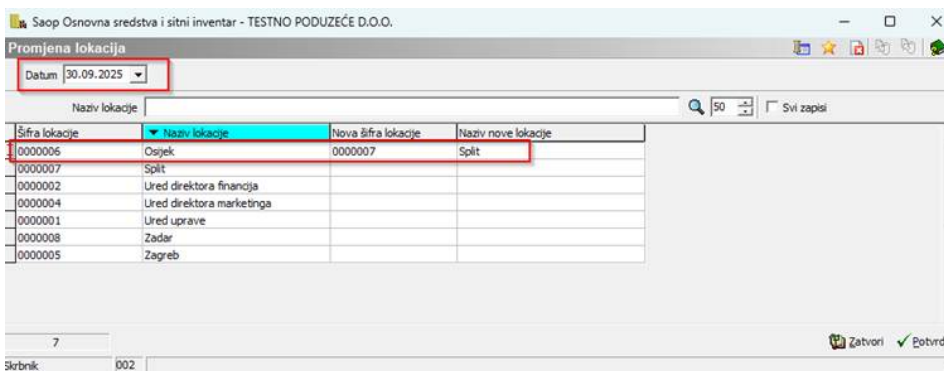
Saop Osnovna sredstva i sitni inventar - TESTNO PODUZEĆE D.O.O.

Promjena lokacija

Datum 30.09.2025

Naziv lokacije

50

Svi zapisi

| Šifra lokacije | Naziv lokacije | Nova šifra lokacije | Naziv nove lokacije |
|---|---|---|---|
| 0000006 | Osijek | 0000007 | Split |
| 0000007 | Split | | |
| 0000002 | Ured direktora financija | | |
| 0000004 | Ured direktora marketinga | | |
| 0000001 | Ured uprave | | |
| 0000008 | Zadar | | |
| 0000005 | Zagreb | | |

7

Zatvori
Potvrd

Skrbnik 002